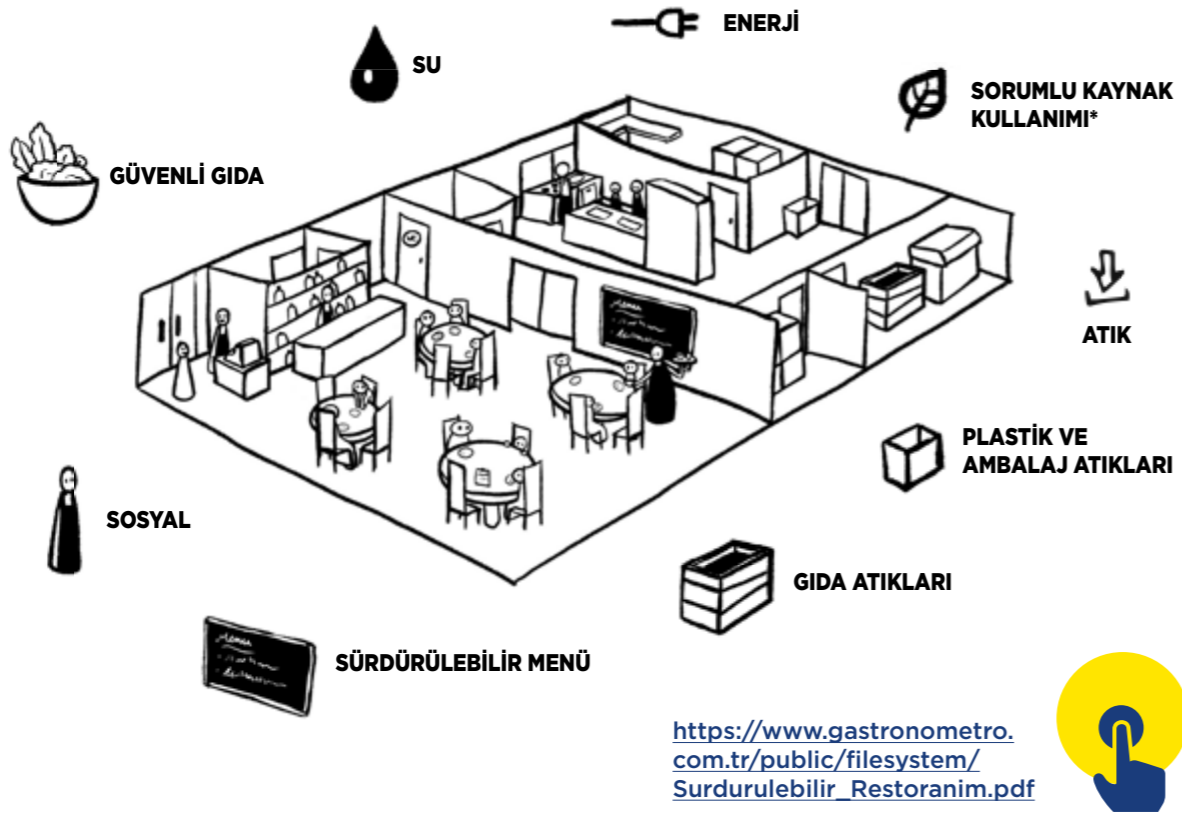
ENERJİ

SU

SORUMLU KAYNAK KULLANIMI*

GÜVENLİ GIDA

ATIK

PLASTİK VE AMBALAJ ATIKLARI

SOSYAL

GIDA ATIKLARI

SÜRDÜRÜLEBİLİR MENÜ

https://www.gastronometro.com.tr/public/filesystem/Surdurulebilir_Restoranim.pdf